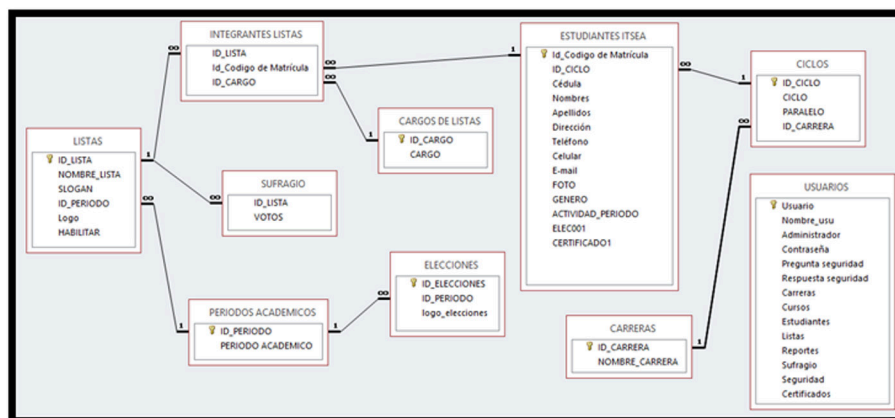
INTEGRANTES LISTAS
ID_LISTA
Id_Codigo de Matrícula
ID_CARGO

ESTUDIANTES ITSEA
Id_Codigo de Matrícula
ID_CICLO
Cédula
Nombres
Apellidos
Dirección
Teléfono
Celular
E-mail
FOTO
GENERO
ACTIVIDAD_PERIODO
ELEC001
CERTIFICADO1

CICLOS
ID_CICLO
CICLO
PARALELO
ID_CARRERA

LISTAS
ID_LISTA
NOMBRE_LISTA
SLOGAN
ID_PERIODO
Logo
HABILITAR

CARGOS DE LISTAS
ID_CARGO
CARGO

SUFRAGIO
ID_LISTA
VOTOS

USUARIOS
Usuario
Nombre_usu
Administrador
Contraseña
Pregunta seguridad
Respuesta seguridad
Carreras
Cursos
Estudiantes
Listas
Reportes
Sufragio
Seguridad
Certificados

ELECCIONES
ID_ELECCIONES
ID_PERIODO
logo_elecciones

PERIODOS ACADEMICOS
ID_PERIODO
PERIODO ACADEMICO

CARRERAS
ID_CARRERA
NOMBRE_CARRERA

∞ 1 ∞ 1 ∞ 1 1 ∞ 1 ∞ 1 ∞ 1 ∞ 1 1